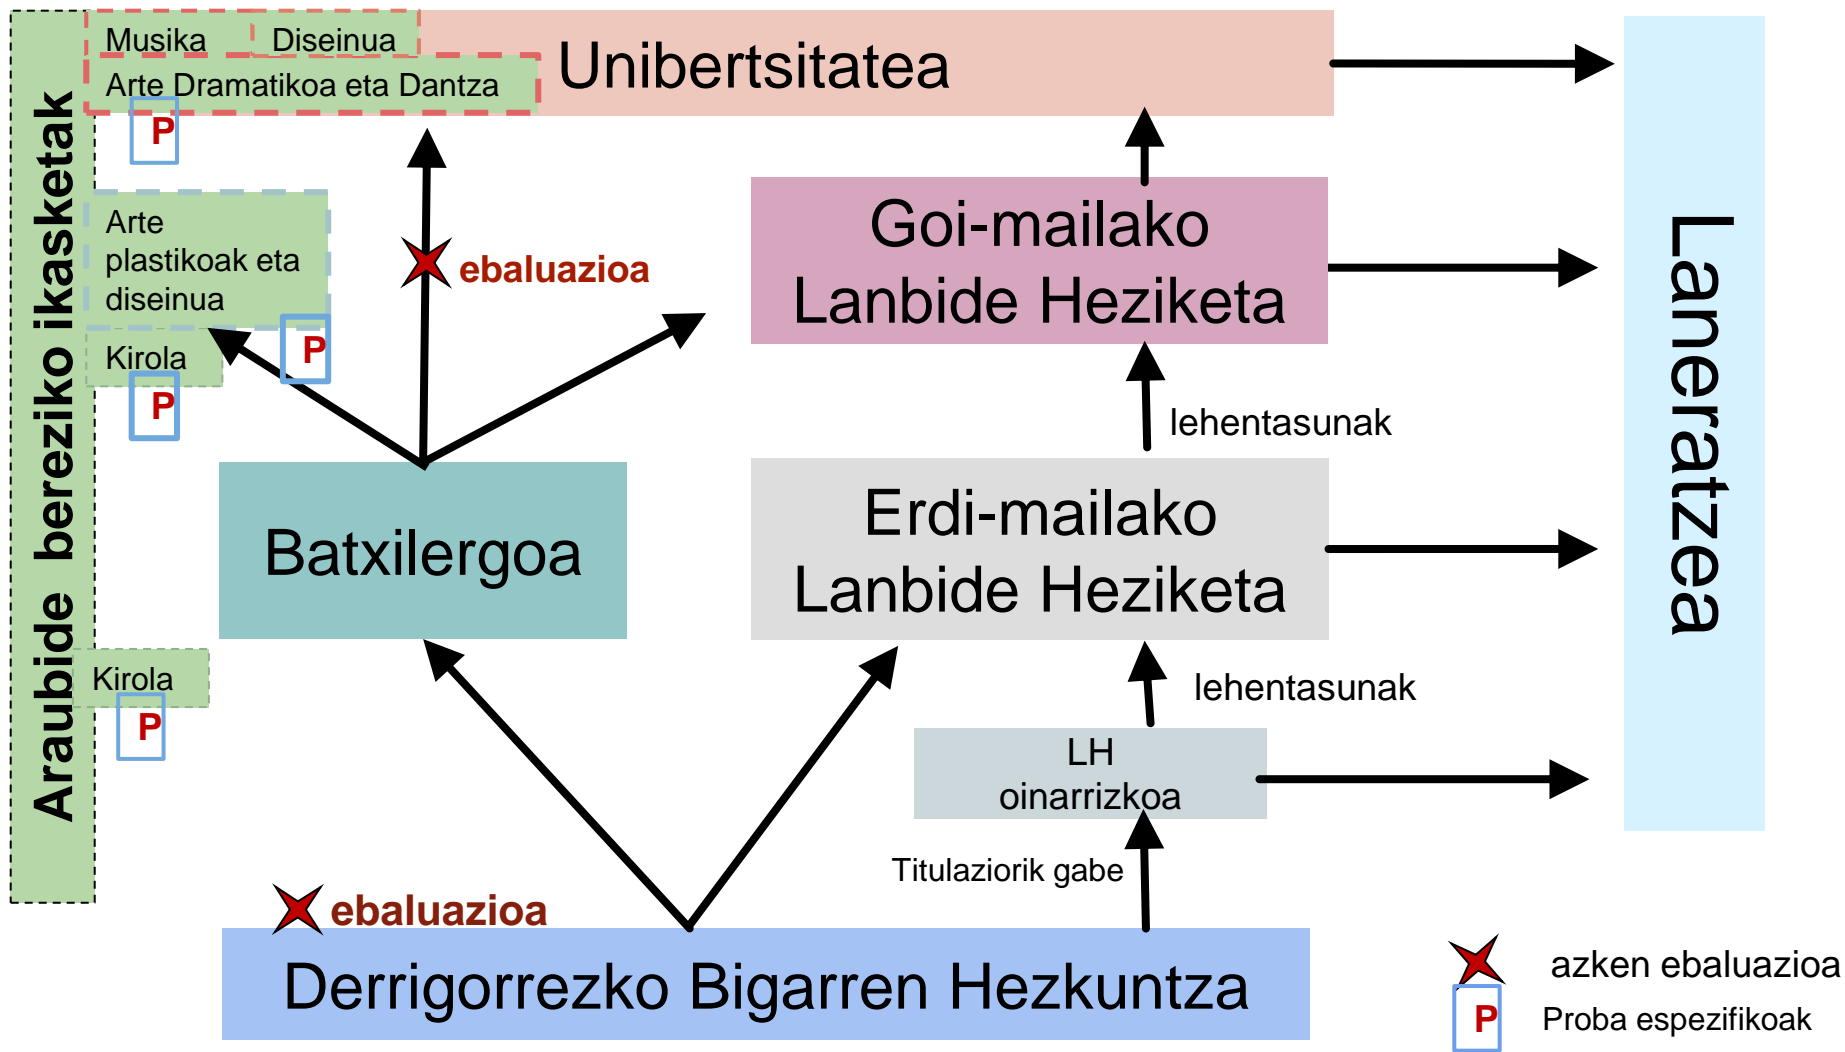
Araubide bereziko ikasketak

Musika
Diseinua
Arte Dramatikoa eta Dantza
P

Unibertsitatea

Arte plastikoak eta diseinua
P

Kirola
P

ebaluazioa

Goi-mailako Lanbide Heziketa

lehentasunak

Batxilergoa

Erdi-mailako Lanbide Heziketa

Laneratzea

Kirola
P

lehentasunak

LH oinarrizkoa

Titulaziorik gabe

ebaluazioa

Derrigorrezko Bigarren Hezkuntza

azken ebaluazioa
P Proba espezifikoak